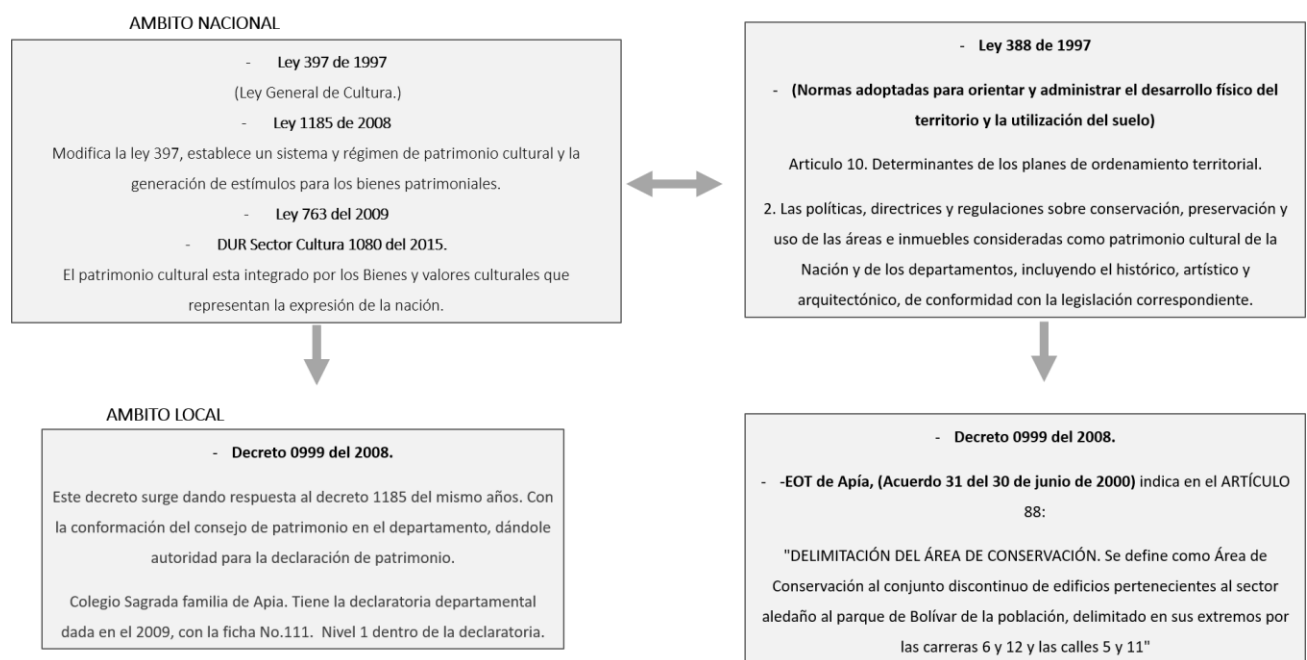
AMBITO NACIONAL

- Ley 397 de 1997

(Ley General de Cultura.)

- Ley 1185 de 2008

Modifica la ley 397, establece un sistema y régimen de patrimonio cultural y la generación de estímulos para los bienes patrimoniales.

- Ley 763 del 2009

- DUR Sector Cultura 1080 del 2015.

El patrimonio cultural esta integrado por los Bienes y valores culturales que representan la expresión de la nación.

- Ley 388 de 1997

- (Normas adoptadas para orientar y administrar el desarrollo físico del territorio y la utilización del suelo)

Articulo 10. Determinantes de los planes de ordenamiento territorial.

2. Las políticas, directrices y regulaciones sobre conservación, preservación y uso de las áreas e inmuebles consideradas como patrimonio cultural de la Nación y de los departamentos, incluyendo el histórico, artístico y arquitectónico, de conformidad con la legislación correspondiente.

AMBITO LOCAL

- Decreto 0999 del 2008.

Este decreto surge dando respuesta al decreto 1185 del mismo años. Con la conformación del consejo de patrimonio en el departamento, dándole autoridad para la declaración de patrimonio.

Colegio Sagrada familia de Apia. Tiene la declaratoria departamental dada en el 2009, con la ficha No.111. Nivel 1 dentro de la declaratoria.

- Decreto 0999 del 2008.

- -EOT de Apía, (Acuerdo 31 del 30 de junio de 2000) indica en el ARTÍCULO 88:

"DELIMITACIÓN DEL ÁREA DE CONSERVACIÓN. Se define como Área de Conservación al conjunto discontinuo de edificios pertenecientes al sector aledaño al parque de Bolívar de la población, delimitado en sus extremos por las carreras 6 y 12 y las calles 5 y 11"